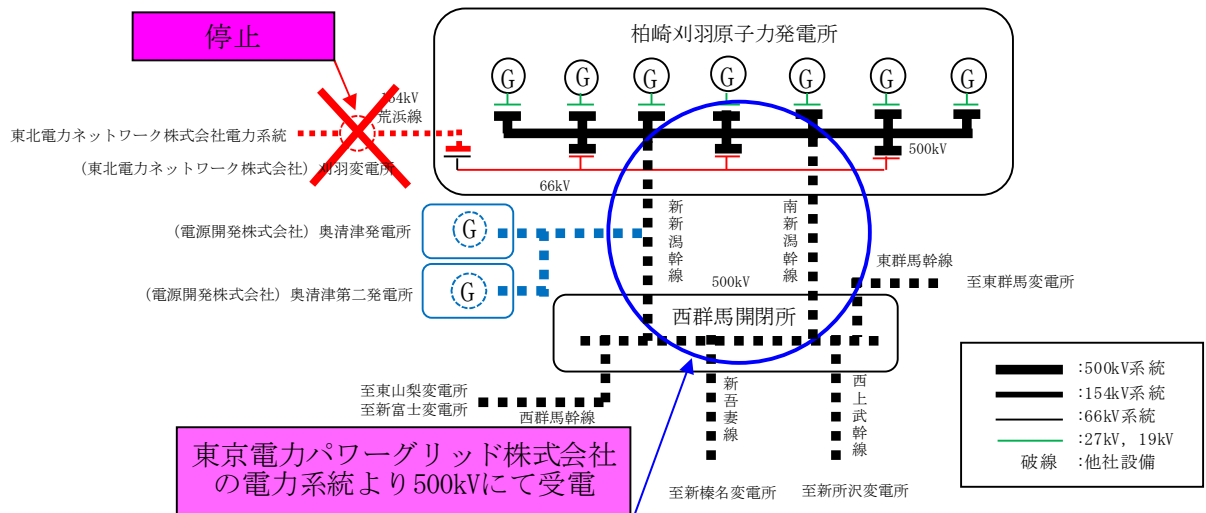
停止

柏崎刈羽原子力発電所

G G G G G G G

154kV
荒浜線

東北電力ネットワーク株式会社電力系統

（東北電力ネットワーク株式会社）刈羽変電所

500kV

66kV

（電源開発株式会社）奥清津発電所

G

（電源開発株式会社）奥清津第二発電所

G

新新潟幹線

南新潟幹線

500kV

東群馬幹線

至東群馬変電所

西群馬開閉所

至東山梨変電所
至新富士変電所

西群馬幹線

新吾妻線

西上武幹線

東京電力パワーグリッド株式会社の電力系統より500kVにて受電

至新榛名変電所

至新所沢変電所

:500kV系統
:154kV系統
:66kV系統
:27kV，19kV
破線 :他社設備